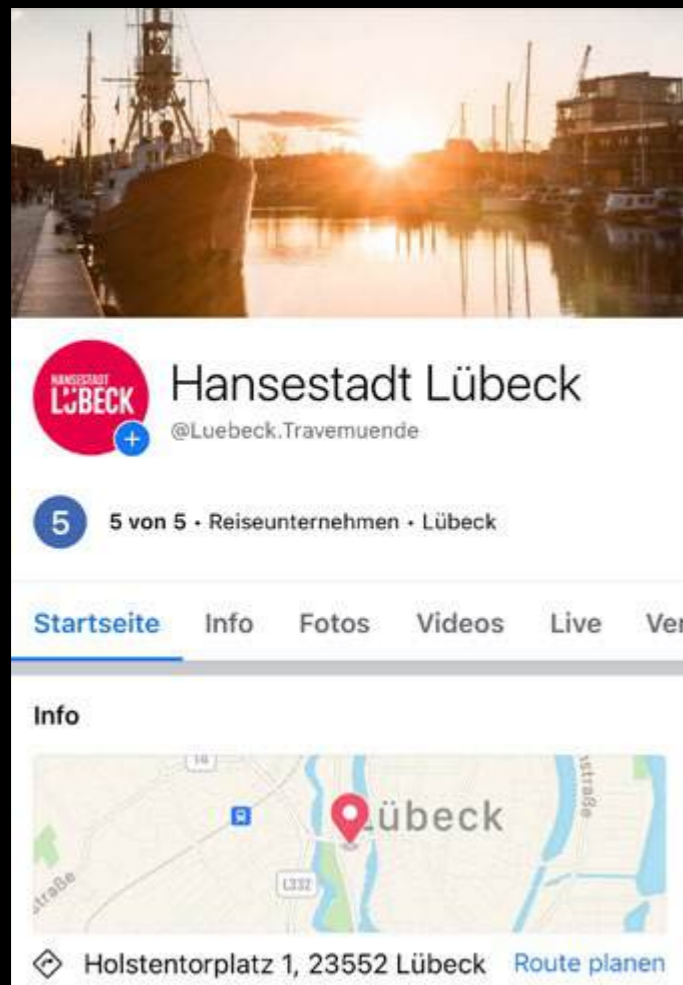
HANSESTADT LÜBECK

Hansestadt Lübeck
@Luebeck.Travemuende

5
5 von 5 · Reiseunternehmen · Lübeck

Startseite Info Fotos Videos Live Ver

Info

16
straße
Lübeck
L332
traße

Holstentorplatz 1, 23552 Lübeck Route planen